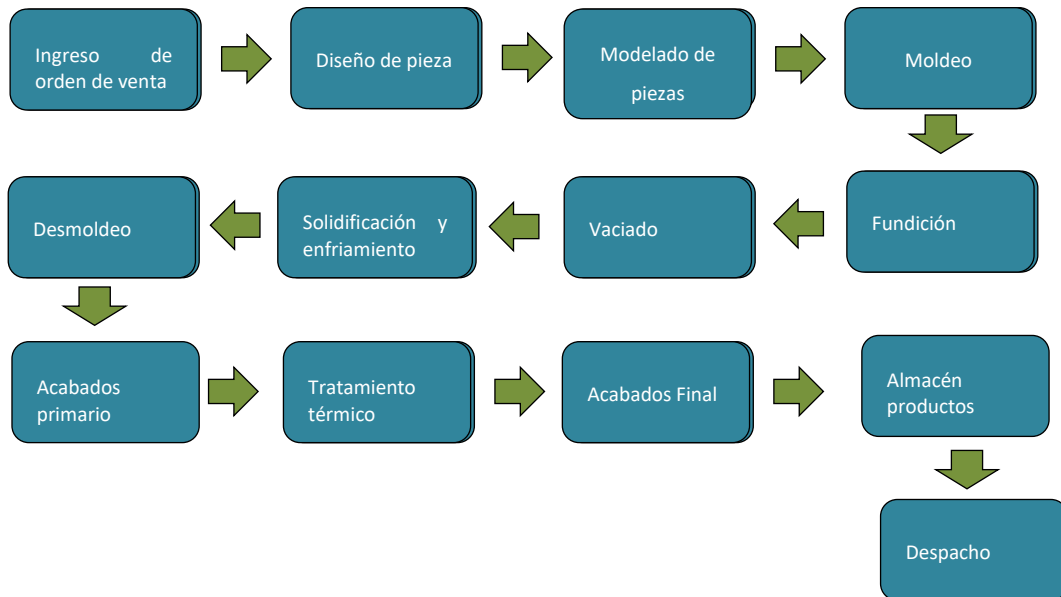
Ingreso de orden de venta

Diseño de pieza

Modelado de piezas

Moldeo

Fundición

Vaciado

Solidificación y enfriamiento

Desmoldeo

Acabados primario

Tratamiento térmico

Acabados Final

Almacén productos

Despacho